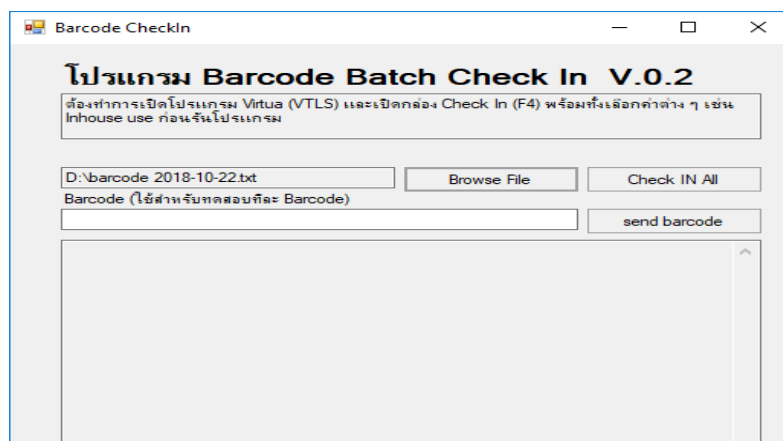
Barcode CheckIn

โปรแกรม Barcode Batch Check In V.0.2

ต้องทำการเปิดโปรแกรม Virtua (VTLS) และเปิดกล่อง Check In (F4) พร้อมทั้งเลือกค่าต่าง ๆ เช่น Inhouse use ก่อนรันโปรแกรม

D:\barcode 2018-10-22.txt

Browse File

Check IN All

Barcode (ใช้สำหรับทดสอบทีละ Barcode)

send barcode